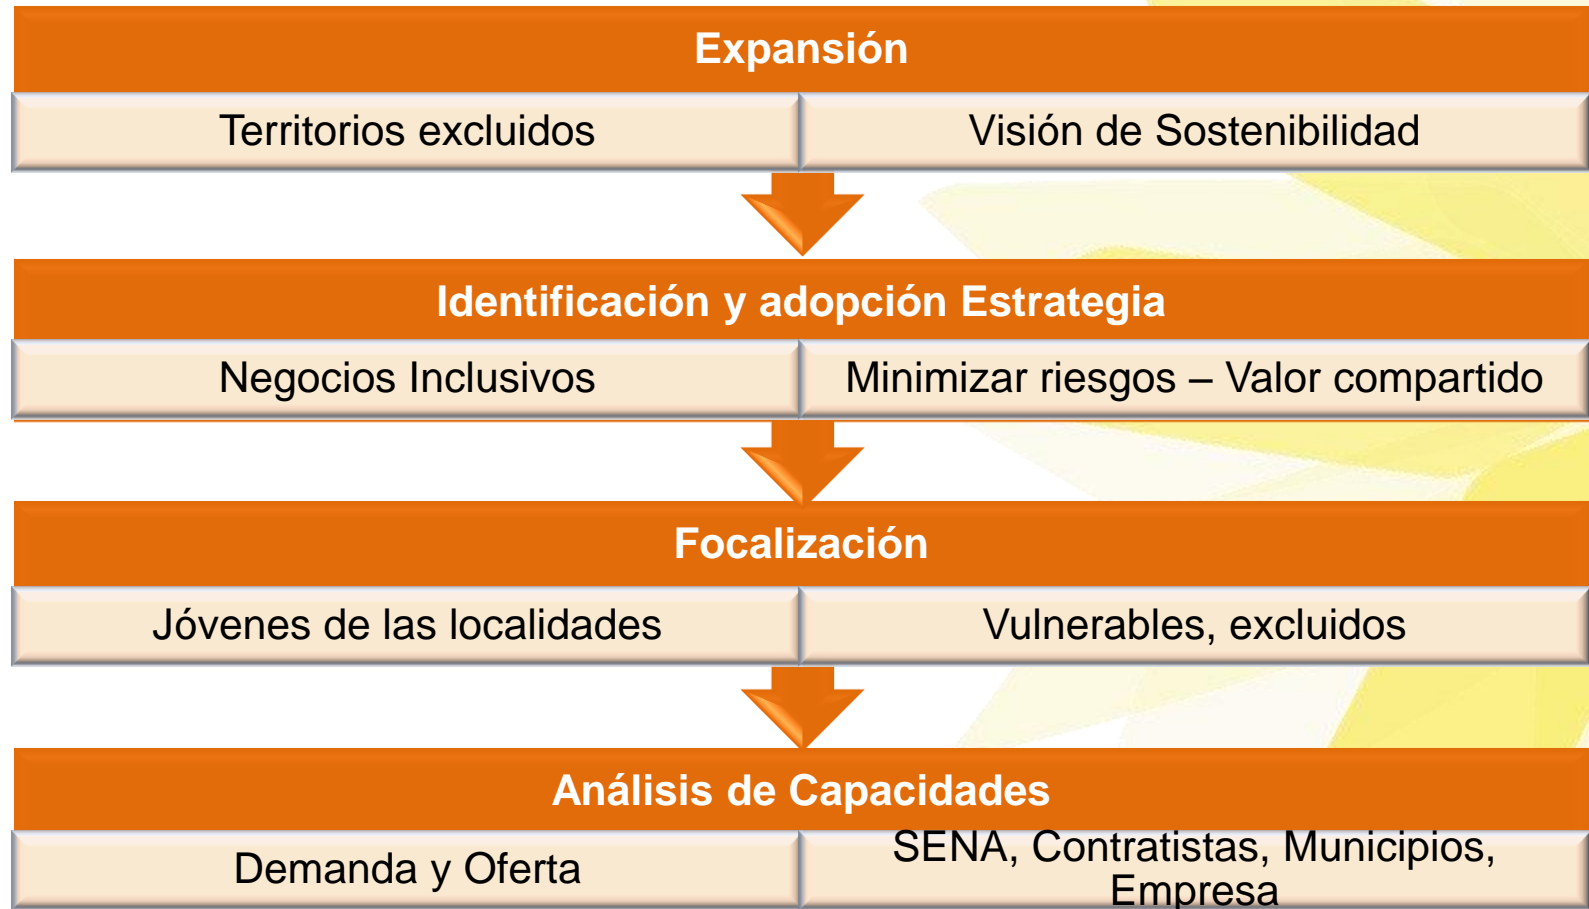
Expansión

Territorios excluidos

Visión de Sostenibilidad

Identificación y adopción Estrategia

Negocios Inclusivos

Minimizar riesgos – Valor compartido

Focalización

Jóvenes de las localidades

Vulnerables, excluidos

Análisis de Capacidades

Demanda y Oferta

SENA, Contratistas, Municipios, Empresa